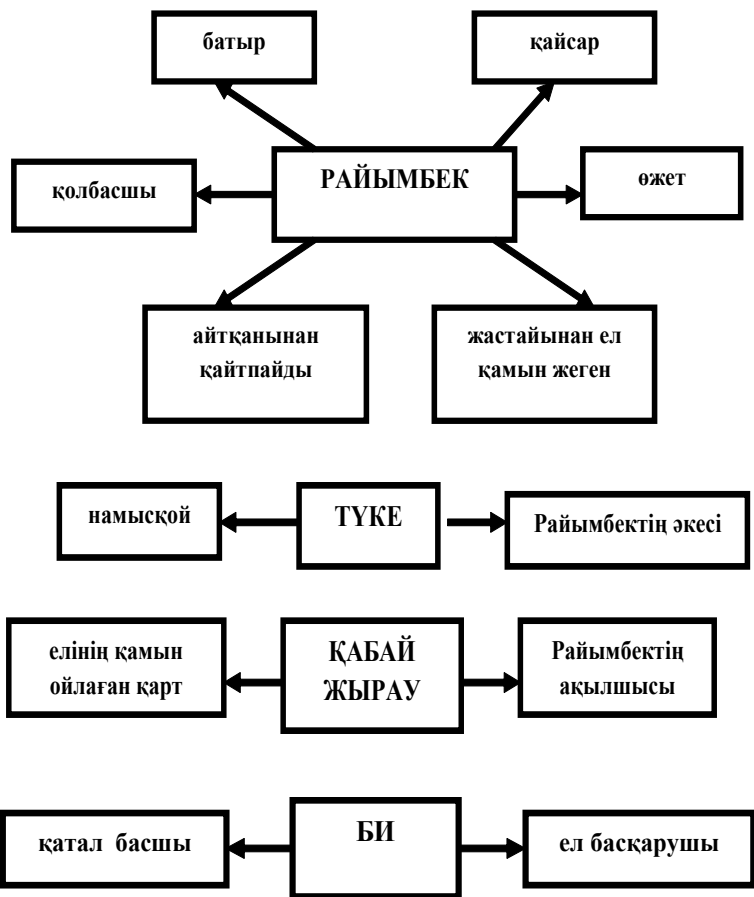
батыр

қайсар

қолбасшы

РАЙЫМБЕК

өжет

айтқанынан қайтпайды

жастайынан ел қамын жеген

намысқой

ТҮКЕ

Райымбектің әкесі

елінің қамын ойлаған қарт

ҚАБАЙ ЖЫРАУ

Райымбектің ақылшысы

қатал басшы

БИ

ел басқарушы